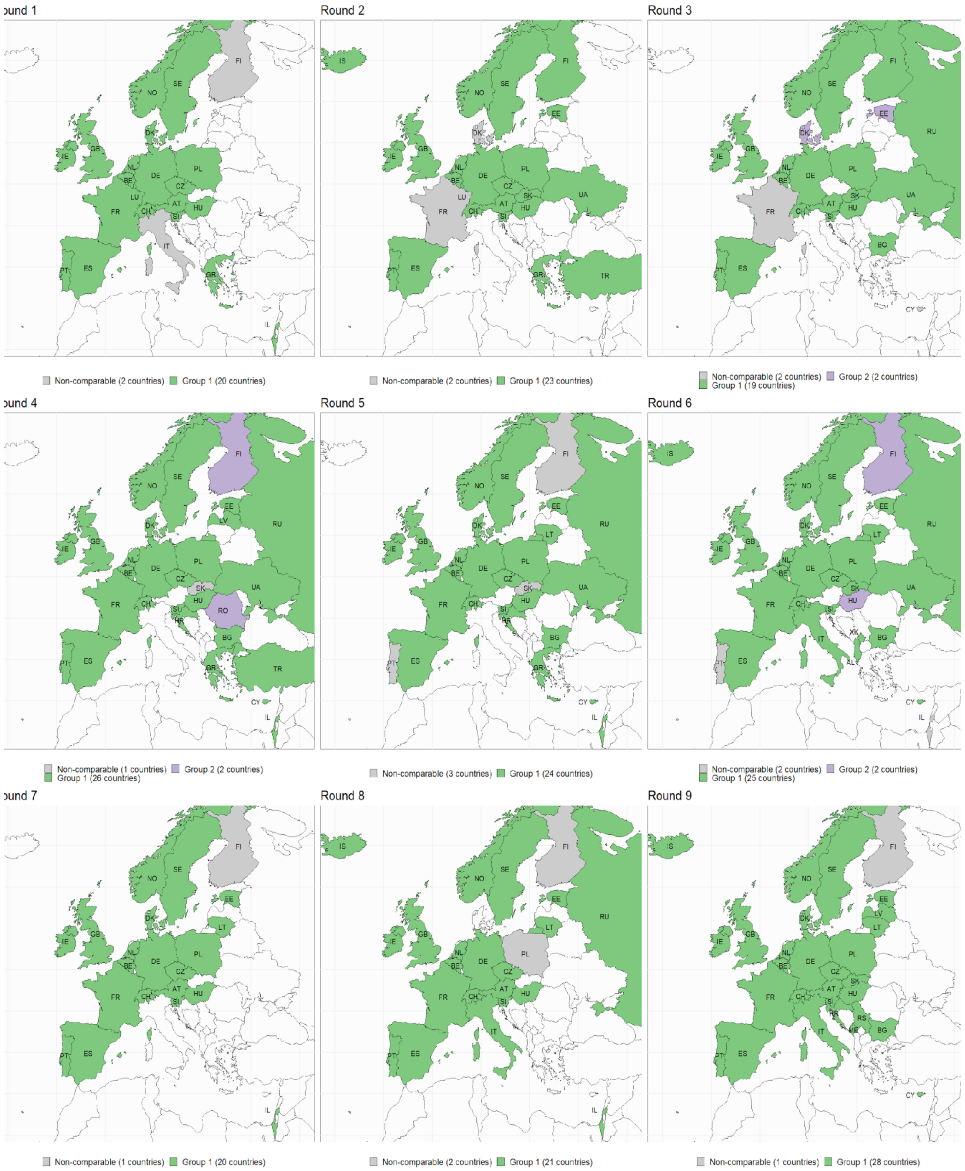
ound 1

FI
SE
NO
DK
IE
GB
NL
BE
DE
PL
LU
CZ
FR
CH
AT
HU
SI
IT
PT
ES
GR
IL

Non-comparable (2 countries) Group 1 (20 countries)

Round 2

IS
FI
SE
NO
EE
DK
IE
GB
NL
BE
DE
PL
LU
CZ
SK
UA
FR
CH
AT
HU
SI
PT
ES
GR
TR

Non-comparable (2 countries) Group 1 (23 countries)

Round 3

FI
SE
NO
EE
DK
RU
IE
GB
NL
BE
DE
PL
SK
UA
FR
CH
AT
HU
SI
BG
PT
ES
CY

Non-comparable (2 countries) Group 2 (2 countries)
Group 1 (19 countries)

ound 4

FI
SE
NO
EE
LV
DK
RU
IE
GB
NL
BE
DE
PL
CZ
SK
UA
FR
CH
HU
SI
RO
HR
BG
PT
ES
GR
TR
CY
IL

Non-comparable (1 countries) Group 2 (2 countries)
Group 1 (26 countries)

Round 5

FI
SE
NO
EE
DK
LT
RU
IE
GB
NL
BE
DE
PL
CZ
SK
UA
FR
CH
HU
SI
HR
BG
PT
ES
GR
CY
IL

Non-comparable (3 countries) Group 1 (24 countries)

Round 6

IS
FI
SE
NO
EE
DK
LT
RU
IE
GB
NL
BE
DE
PL
CZ
SK
UA
FR
CH
HU
SI
IT
XK
BG
PT
ES
AL
CY
IL

Non-comparable (2 countries) Group 2 (2 countries)
Group 1 (25 countries)

ound 7

FI
SE
NO
EE
DK
LT
IE
GB
NL
BE
DE
PL
CZ
FR
CH
AT
HU
SI
PT
ES
IL

Non-comparable (1 countries) Group 1 (20 countries)

Round 8

IS
FI
SE
NO
EE
LT
RU
IE
GB
NL
BE
DE
PL
CZ
FR
CH
AT
HU
SI
IT
PT
ES
IL

Non-comparable (2 countries) Group 1 (21 countries)

Round 9

IS
FI
SE
NO
EE
LV
DK
LT
IE
GB
NL
BE
DE
PL
CZ
SK
FR
CH
AT
HU
SI
HR
RS
IT
ME
BG
PT
ES
CY

Non-comparable (1 countries) Group 1 (28 countries)